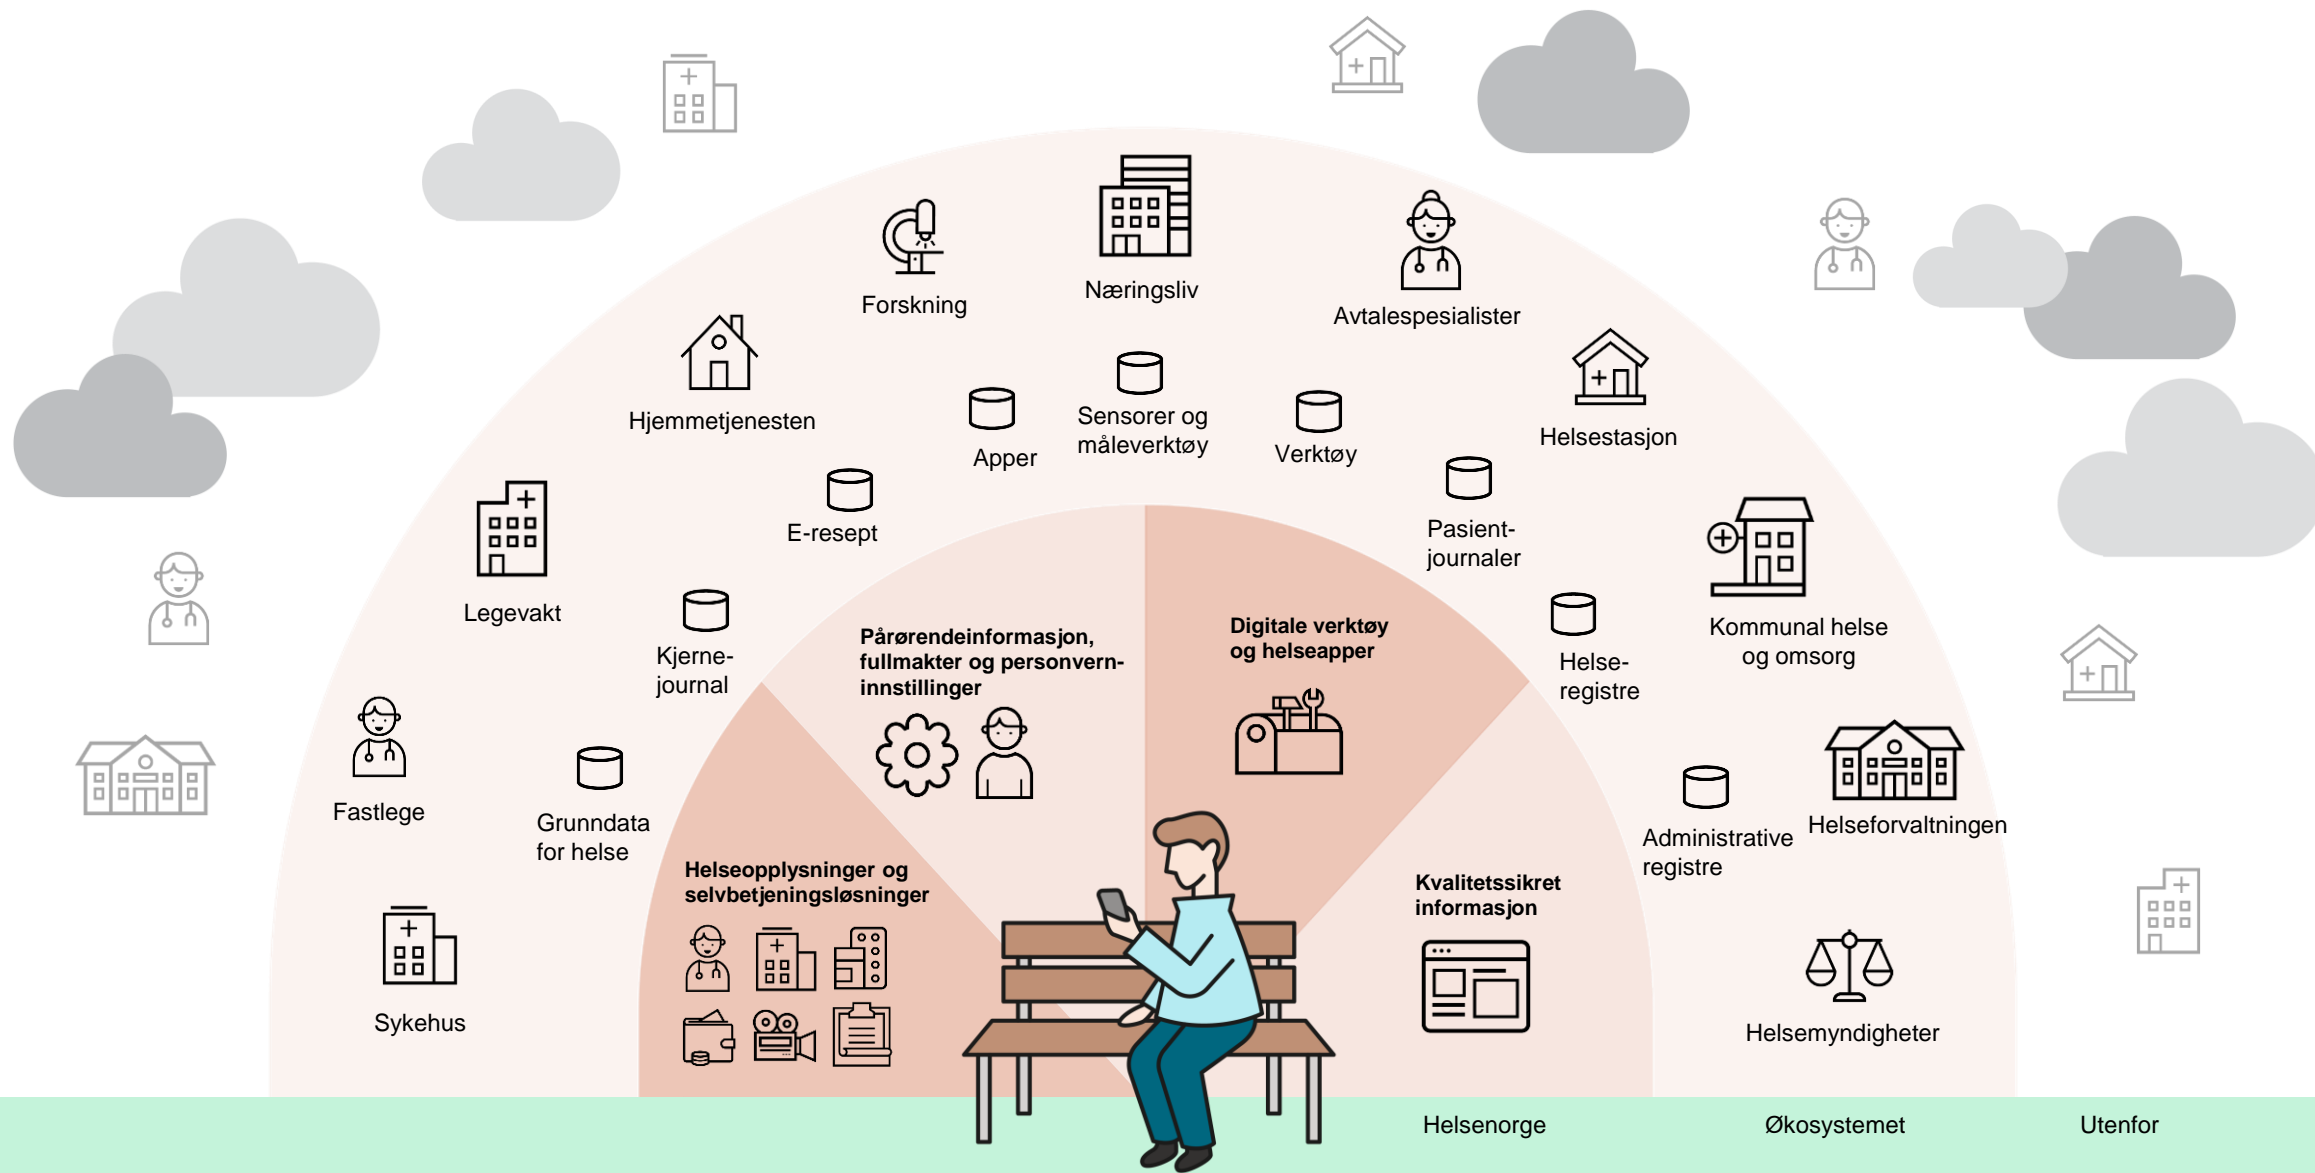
Forskning

Næringsliv

Avtalespesialister

Hjemmetjenesten

Apper

Sensorer og måleverktøy

Verktøy

Helsestasjon

E-resept

Pasient-journaler

Legevakt

Kjerne-journal

Pårørendeinformasjon, fullmakter og personvern-innstillinger

Digitale verktøy og helseapper

Helse-registre

Kommunal helse og omsorg

Fastlege

Grunndata for helse

Administrative registre

Helseforvaltningen

Helseopplysninger og selvbetjeningsløsninger

Kvalitetssikret informasjon

Sykehus

Helsemyndigheter

Helsenorge

Økosystemet

Utenfor